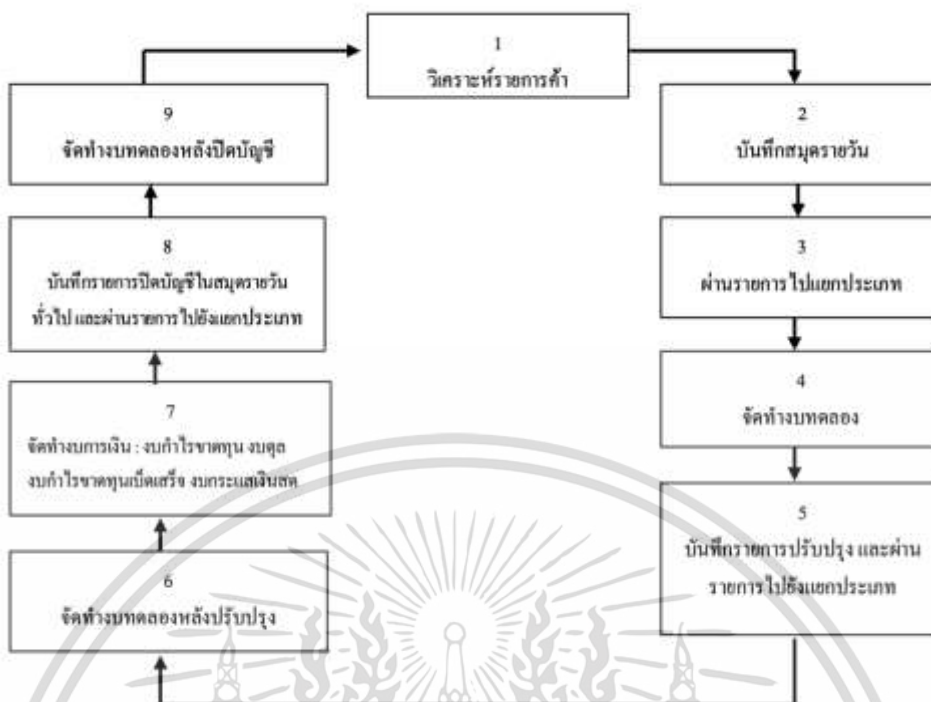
1
วิเคราะห์รายการค้า

2
บันทึกสมุดรายวัน

3
ผ่านรายการไปแยกประเภท

4
จัดทำงบทดลอง

5
บันทึกรายการปรับปรุง และผ่านรายการไปยังแยกประเภท

6
จัดทำงบทดลองหลังปรับปรุง

7
จัดทำงบการเงิน : งบกำไรขาดทุน งบดุล งบกำไรขาดทุนเบ็ดเสร็จ งบกระแสเงินสด

8
บันทึกรายการปิดบัญชีในสมุดรายวันทั่วไป และผ่านรายการไปยังแยกประเภท

9
จัดทำงบทดลองหลังปิดบัญชี